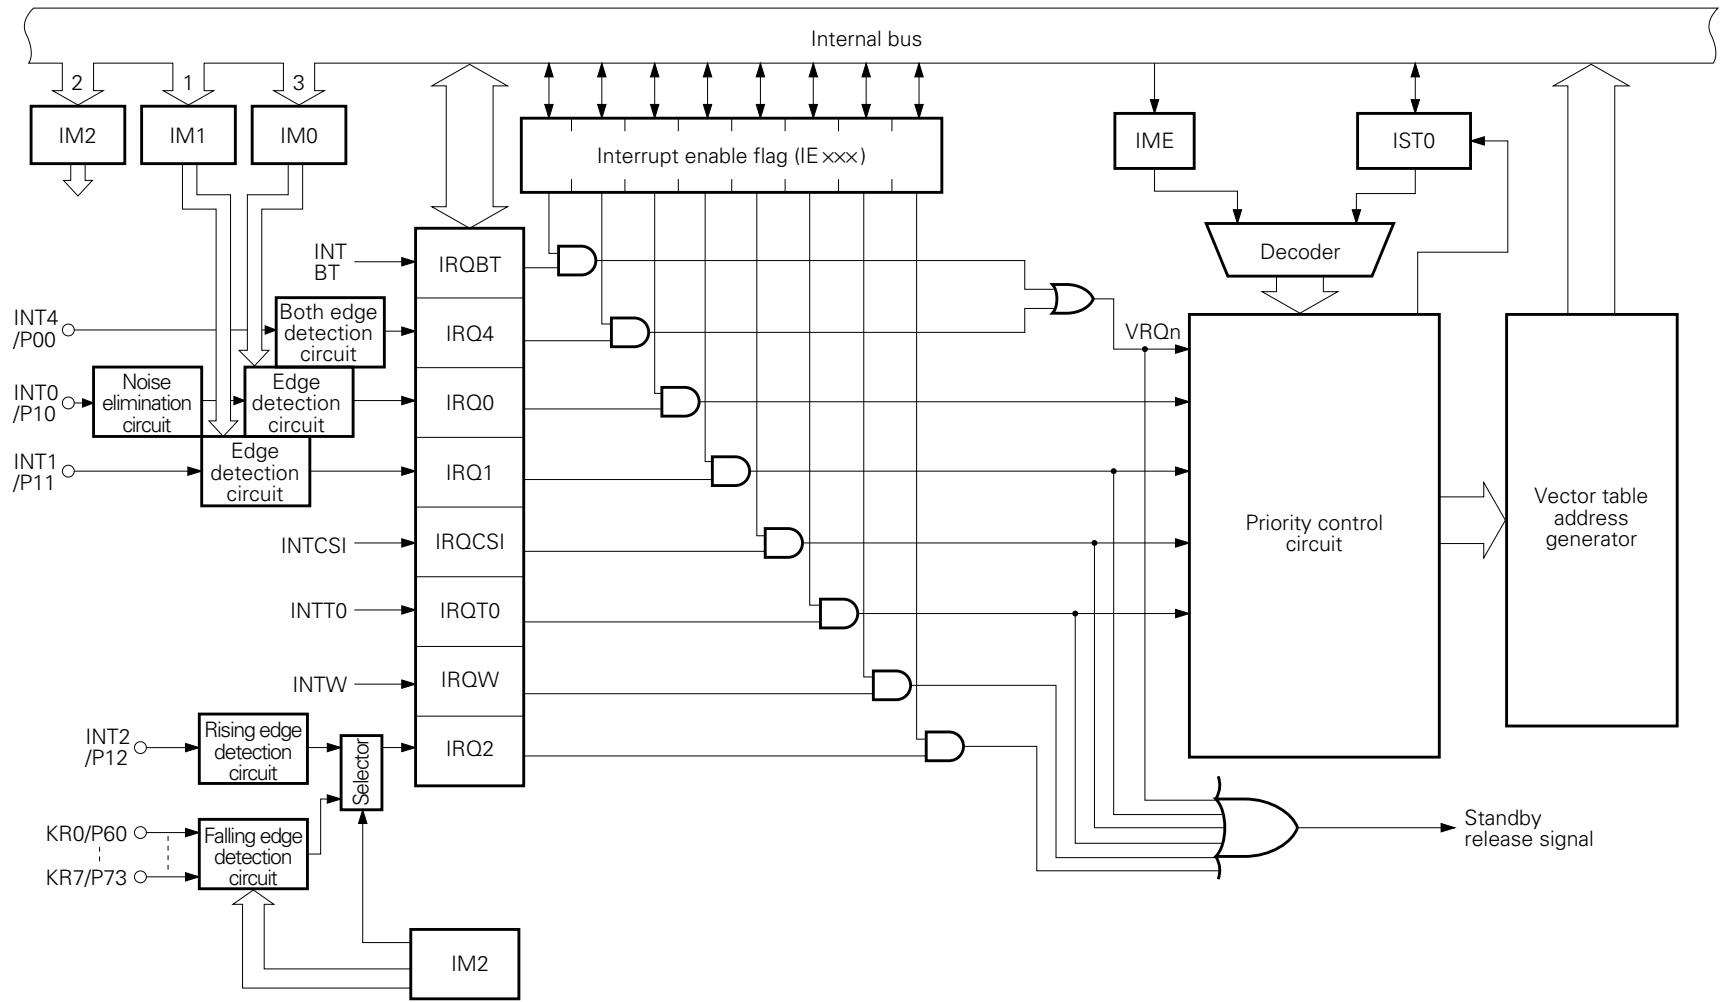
Internal bus

2
1
3
IM2
IM1
IM0
Interrupt enable flag (IE×××)
IME
IST0
Decoder
INT BT
IRQBT
INT4 /P00
Both edge detection circuit
IRQ4
VRQn
INT0 /P10
Noise elimination circuit
Edge detection circuit
IRQ0
INT1 /P11
Edge detection circuit
IRQ1
INTCSI
IRQCSI
Priority control circuit
Vector table address generator
INTT0
IRQT0
INTW
IRQW
INT2 /P12
Rising edge detection circuit
Selector
IRQ2
KR0/P60
KR7/P73
Falling edge detection circuit
Standby release signal
IM2